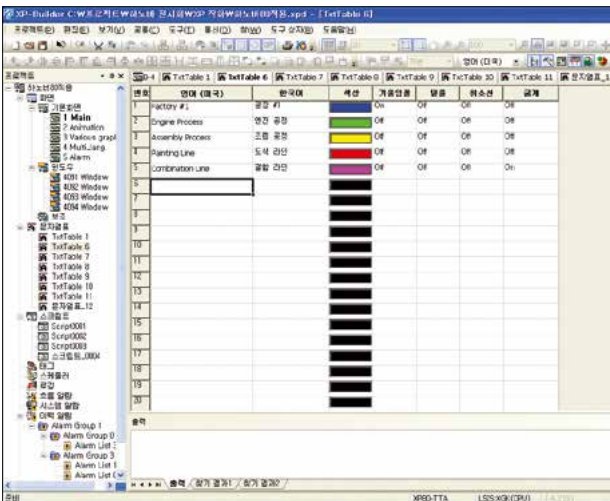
XP-Builder C:\W프로젝트W러노바 전시회W장W작업W러노바800적용.xpd - [TxtTable 6]

프로젝트(P) 편집(E) 보기(V) 공통(C) 도구(D) 화면(D) 창(W) 도구 상자(B) 도움말(H)

프로젝트

1 Main
2 Animation
3 Various graph
4 MultiLang
5 Alarm
4091 Window
4092 Window
4093 Window
4094 Window
TxtTable 1
TxtTable 6
TxtTable 7
TxtTable 8
TxtTable 9
TxtTable 10
TxtTable 11
문자열표_12
Script0001
Script0002
Script0003
스크립트_0004
Alarm Group 1
Alarm Group 0
Alarm List 1
Alarm Group 3
Alarm List 1
Alarm List 0

TxtTable 1 | TxtTable 6 | TxtTable 7 | TxtTable 8 | TxtTable 9 | TxtTable 10 | TxtTable 11 | 문자열표_1

| 번호 | 영어 (미국) | 한국어 | 색상 | 기울임꼴 | 밑줄 | 취소선 | 굵게 |
|---|---|---|---|---|---|---|---|
| 1 | Factory #1 | 공장 #1 | | On | Off | Off | Off |
| 2 | Engine Process | 엔진 공정 | | Off | Off | Off | Off |
| 3 | Assembly Process | 조립 공정 | | Off | Off | Off | Off |
| 4 | Painting Line | 도색 라인 | | Off | Off | Off | Off |
| 5 | Combination Line | 결합 라인 | | Off | Off | Off | On |
| 6 | | | | | | | |
| 7 | | | | | | | |
| 8 | | | | | | | |
| 9 | | | | | | | |
| 10 | | | | | | | |
| 11 | | | | | | | |
| 12 | | | | | | | |
| 13 | | | | | | | |
| 14 | | | | | | | |
| 15 | | | | | | | |
| 16 | | | | | | | |
| 17 | | | | | | | |
| 18 | | | | | | | |
| 19 | | | | | | | |
| 20 | | | | | | | |

출력

출력 / 찾기 결과1 / 찾기 결과2

XP80-TTA LSIS:XGK(CPU)